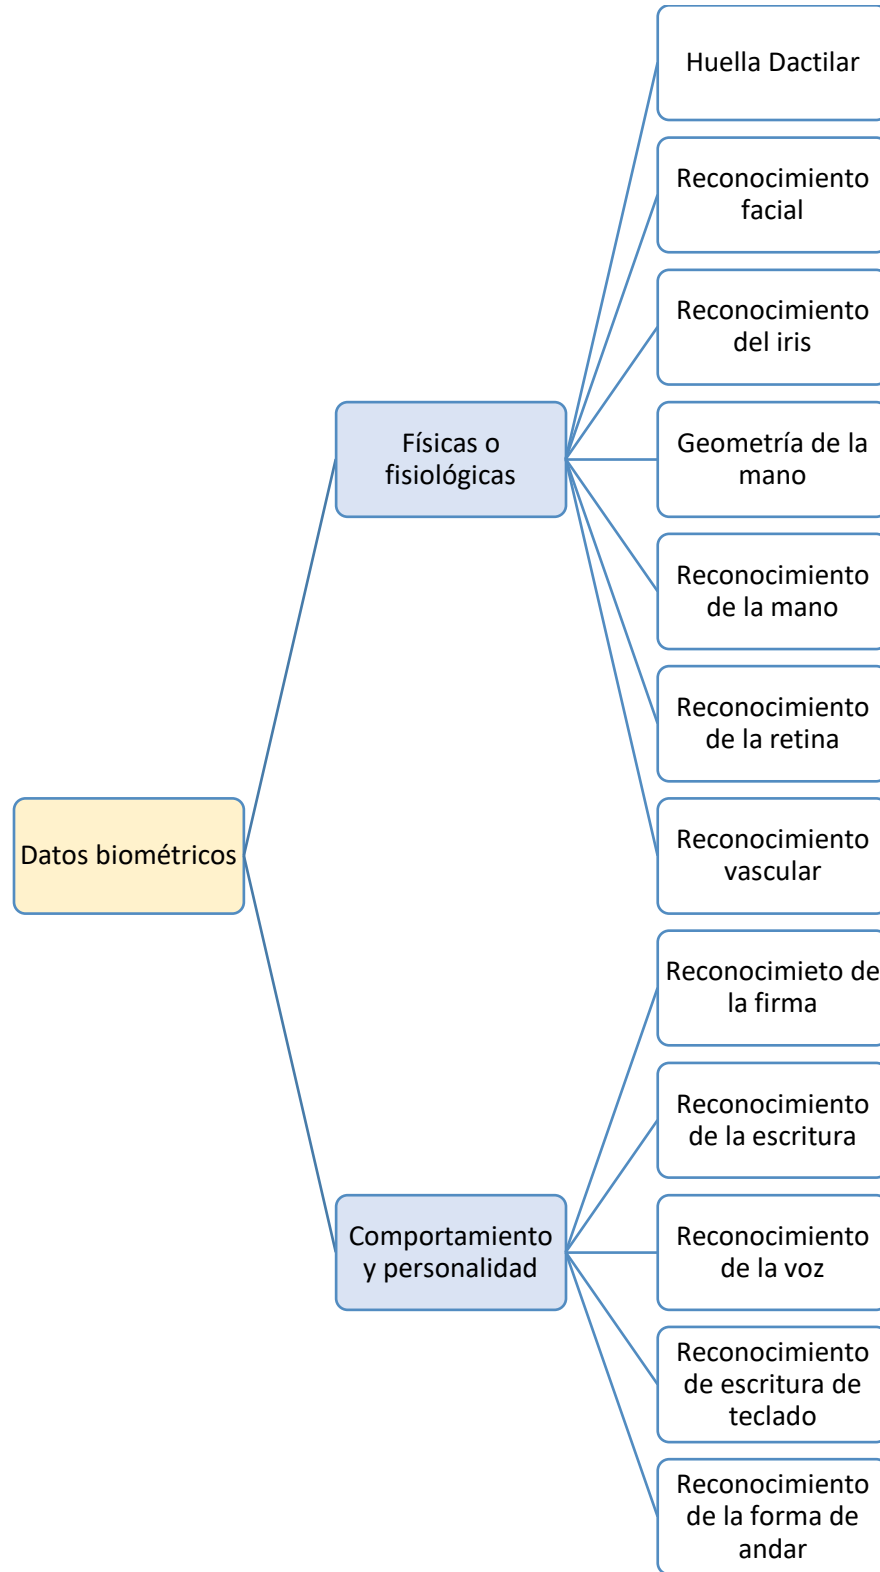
Datos biométricos

Físicas o fisiológicas

Huella Dactilar

Reconocimiento facial

Reconocimiento del iris

Geometría de la mano

Reconocimiento de la mano

Reconocimiento de la retina

Reconocimiento vascular

Comportamiento y personalidad

Reconocimieto de la firma

Reconocimiento de la escritura

Reconocimiento de la voz

Reconocimiento de escritura de teclado

Reconocimiento de la forma de andar